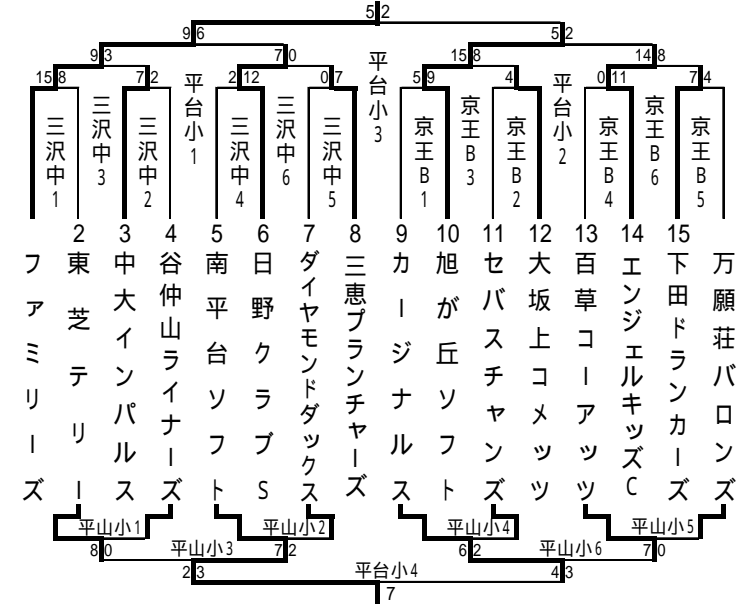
5 2

9 6

5 2

9 3

7 0

15 8

14 8

15 8

7 2

2 12

0 7

5 9

4

0 11

7 4

平台小3

三沢中1

三沢中3

三沢中2

平台小1

三沢中4

三沢中6

三沢中5

京王B1

京王B3

京王B2

平台小2

京王B4

京王B6

京王B5

2 3 4 5 6 7 8 9 10 11 12 13 14 15

ファミリーズ

東芝テリー

中大インパルス

谷仲山ライナーズ

南平台ソフト

日野クラブS

ダイヤモンドダックス

三恵プランチャーズ

カージナルス

旭が丘ソフト

セバスチャンズ

大坂上コメッツ

百草コーアッツ

エンジェルキッズC

下田ドランカーズ

万願荘バロンズ

平山小1

平山小2

平山小4

平山小5

8 0

平山小3

7 2

6 2

平山小6

7 0

2 3

平台小4

4 3

7